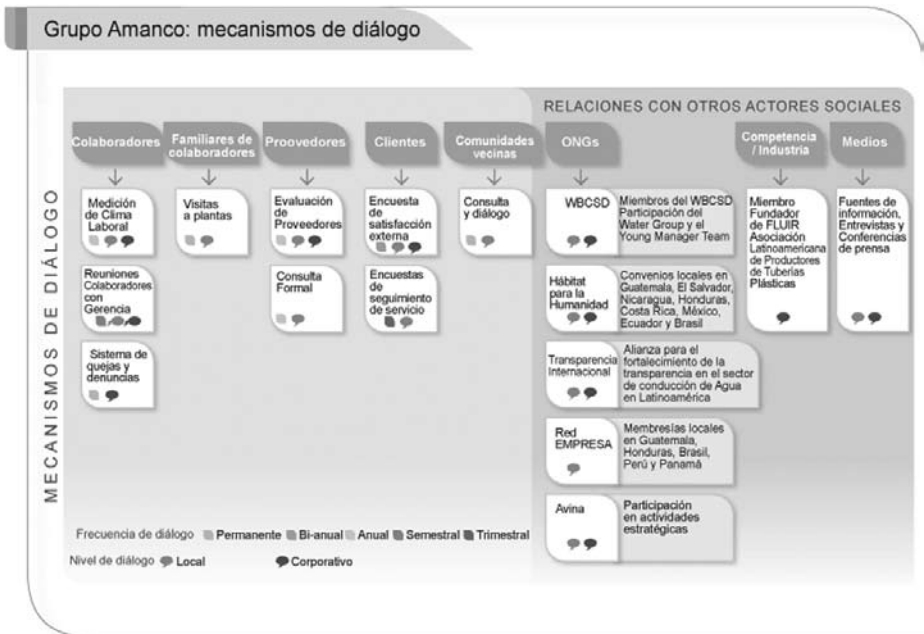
Grupo Amanco: mecanismos de diálogo

MECANISMOS DE DIÁLOGO

RELACIONES CON OTROS ACTORES SOCIALES

Colaboradores

Medición de Clima Laboral

Reuniones Colaboradores con Gerencia

Sistema de quejas y denuncias

Familiares de colaboradores

Visitas a plantas

Proovedores

Evaluación de Proveedores

Consulta Formal

Clientes

Encuesta de satisfacción externa

Encuestas de seguimiento de servicio

Comunidades vecinas

Consulta y diálogo

ONGs

WBCSD

Miembros del WBCSD Participación del Water Group y el Young Manager Team

Hábitat para la Humanidad

Convenios locales en Guatemala, El Salvador, Nicaragua, Honduras, Costa Rica, México, Ecuador y Brasil

Transparencia Internacional

Alianza para el fortalecimiento de la transparencia en el sector de conducción de Agua en Latinoamérica

Red EMPRESA

Membresías locales en Guatemala, Honduras, Brasil, Perú y Panamá

Avina

Participación en actividades estratégicas

Competencia / Industria

Miembro Fundador de FLUIR Asociación Latinoamericana de Productores de Tuberías Plásticas

Medios

Fuentes de información, Entrevistas y Conferencias de prensa

Frecuencia de diálogo Permanente Bi-anual Anual Semestral Trimestral

Nivel de diálogo Local Corporativo